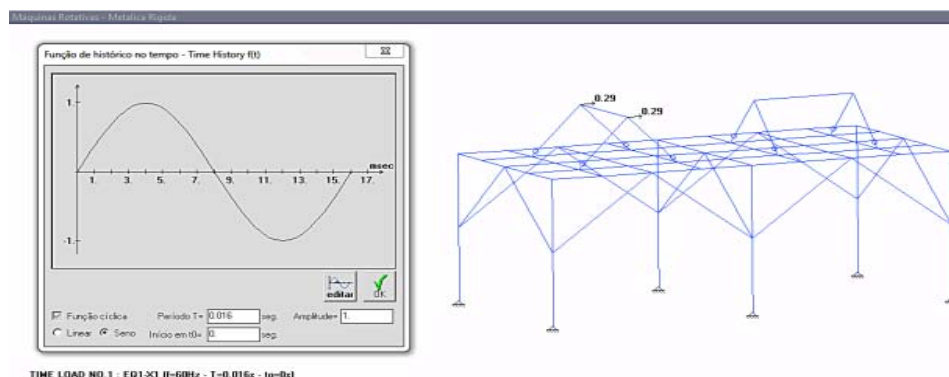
Maquinas Rotativas - Metalica Rigida

Função de histórico no tempo - Time History f(t)

1.

-1.

msec

1. 3. 5. 7. 9. 11. 13. 15. 17.

editar

OK

Função cíclica Periodo T= 0.016 seg. Amplitude= 1.

Linear Seno Inicio em t0= 0 seg.

0.29

0.29

TIME LOAD NO.1 : EQ1-X1 (f=60Hz - T=0.016s - to=0s)